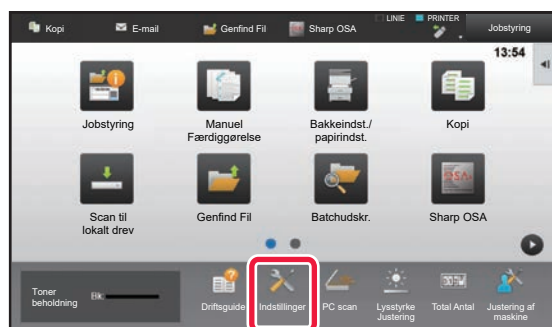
Kopi
E-mail
Genfind Fil
Sharp OSA
LINIE
PRINTER
Jobstyring
13:54

Jobstyring
Manuel Færdiggørelse
Bakkeindst./ papirindst.
Kopi
Scan til lokalt drev
Genfind Fil
Batchudskr.
Sharp OSA

Toner beholdning
Bk
Driftsguide
Indstillinger
PC scan
Lysstyrke Justering
Total Antal
Justering af maskine